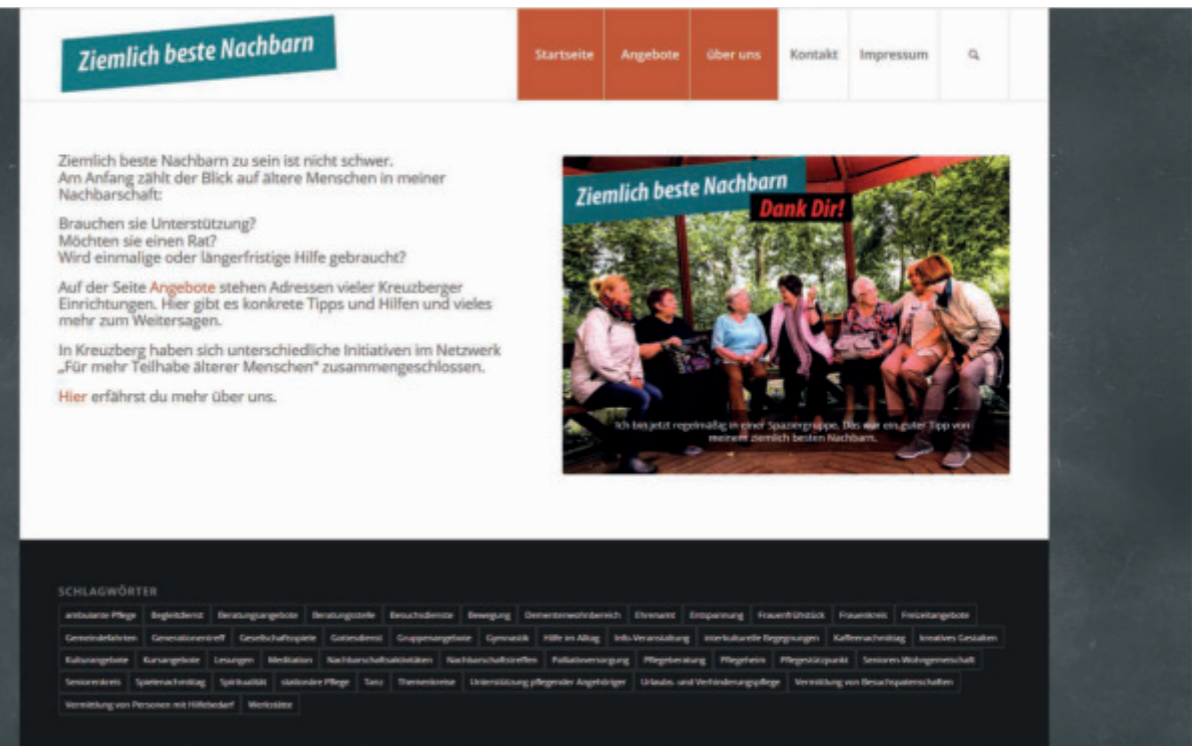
Ziemlich beste Nachbarn

Startseite | Angebote | über uns | Kontakt | Impressum

Ziemlich beste Nachbarn zu sein ist nicht schwer. Am Anfang zählt der Blick auf ältere Menschen in meiner Nachbarschaft:

Brauchen sie Unterstützung?
Möchten sie einen Rat?
Wird einmalige oder längerfristige Hilfe gebraucht?

Auf der Seite Angebote stehen Adressen vieler Kreuzberger Einrichtungen. Hier gibt es konkrete Tipps und Hilfen und vieles mehr zum Weitersagen.

In Kreuzberg haben sich unterschiedliche Initiativen im Netzwerk „Für mehr Teilhabe älterer Menschen" zusammengeschlossen.

Hier erfährst du mehr über uns.

Ziemlich beste Nachbarn
Dank Dir!

Ich bin jetzt regelmäßig in einer Spaziergruppe. Das war ein guter Tipp von meinem ziemlich besten Nachbarn.

SCHLAGWÖRTER

ambulante Pflege | Begleitdienst | Beratungsangebote | Beratungsstelle | Besuchsdienste | Bewegung | Demenzenwohnbereich | Ehrenamt | Entspannung | Frauenfrühstück | Frauenkreis | Freizeitangebote | Gemeindefahrten | Generationentreff | Gesellschaftsspiele | Gottesdienst | Gruppenangebote | Gymnastik | Hilfe im Alltag | Info-Veranstaltung | interkulturelle Begegnungen | Kaffeenachmittag | kreatives Gestalten | Kulturangebote | Kursangebote | Lesungen | Meditation | Nachbarschaftsaktivitäten | Nachbarschaftstreffen | Palliativversorgung | Pflegeberatung | Pflegeheim | Pflegestützpunkt | Senioren-Wohngemeinschaft | Seniorenkreis | Spielenachmittag | Spiritualität | stationäre Pflege | Tanz | Themenkreise | Unterstützung pflegender Angehöriger | Urlaubs- und Verhinderungspflege | Vermittlung von Besuchspatenschaften | Vermittlung von Personen mit Hilfebedarf | Werkstätte